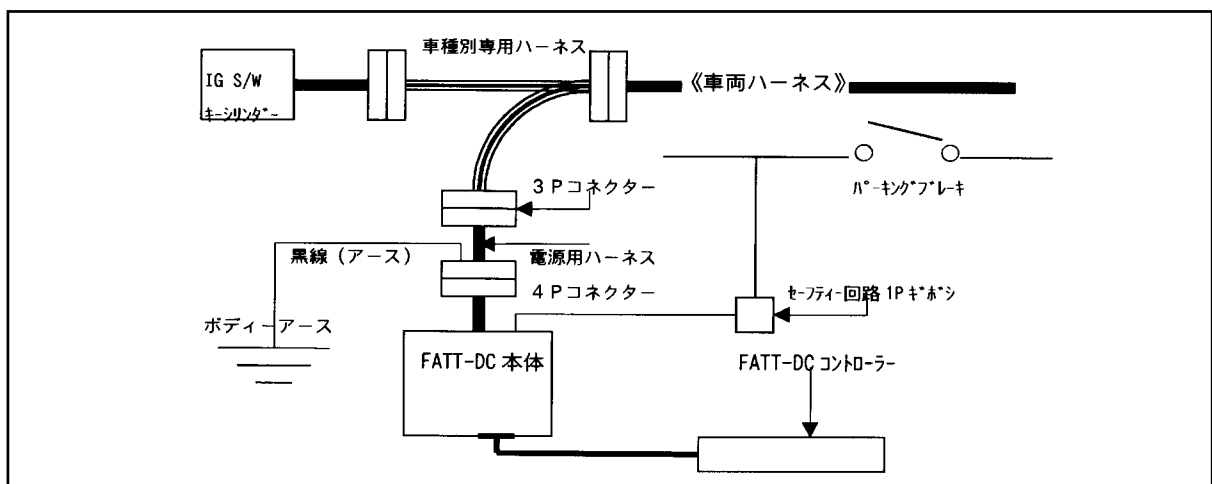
IG S/W
キーシリンダー

車種別専用ハーネス

《車両ハーネス》

パーキングブレーキ

3Pコネクター

黒線（アース）

電源用ハーネス

4Pコネクター

セーフティー回路 1P ギボシ

ボディーアース

FATT-DC 本体

FATT-DC コントローラー